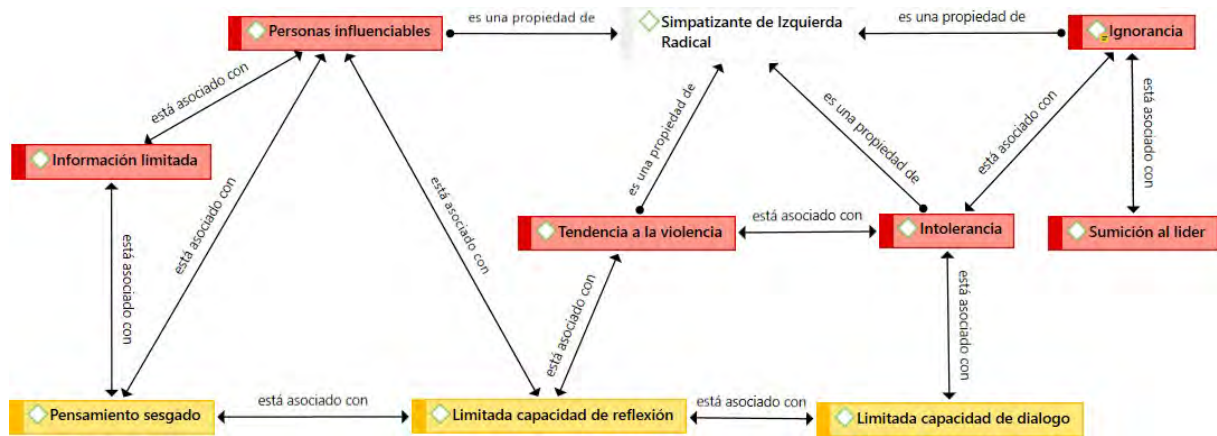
Personas influenciables

es una propiedad de

Simpatizante de Izquierda Radical

es una propiedad de

Ignorancia

está asociado con

Información limitada

es una propiedad de

es una propiedad de

está asociado con

está asociado con

está asociado con

está asociado con

está asociado con

Tendencia a la violencia

está asociado con

Intolerancia

Sumición al lider

está asociado con

está asociado con

Pensamiento sesgado

está asociado con

Limitada capacidad de reflexión

está asociado con

Limitada capacidad de dialogo